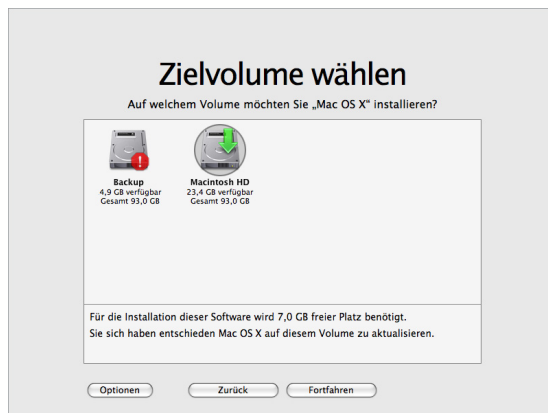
Zielvolume wählen

Auf welchem Volume möchten Sie „Mac OS X" installieren?

Backup
4,9 GB verfügbar
Gesamt 93,0 GB

Macintosh HD
23,4 GB verfügbar
Gesamt 93,0 GB

Für die Installation dieser Software wird 7,0 GB freier Platz benötigt.
Sie sich haben entschieden Mac OS X auf diesem Volume zu aktualisieren.

Optionen

Zurück

Fortfahren